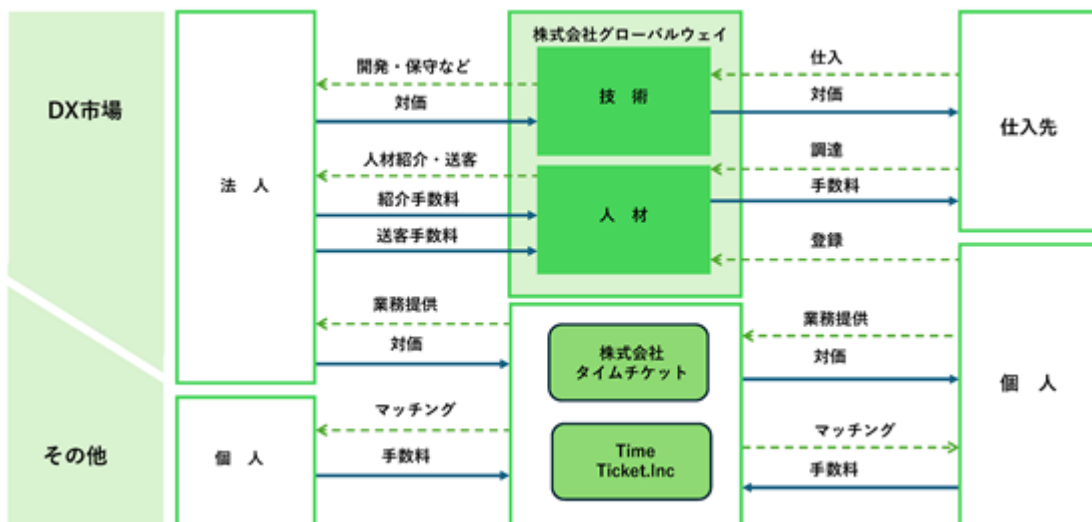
DX市場

その他

法 人

個 人

株式会社グローバルウェイ

開発・保守など

対価

技 術

人材紹介・送客

紹介手数料

送客手数料

人 材

仕入

対価

仕入先

調達

手数料

登録

業務提供

対価

株式会社
タイムチケット

マッチング

手数料

Time
Ticket.Inc

業務提供

対価

個 人

マッチング

手数料